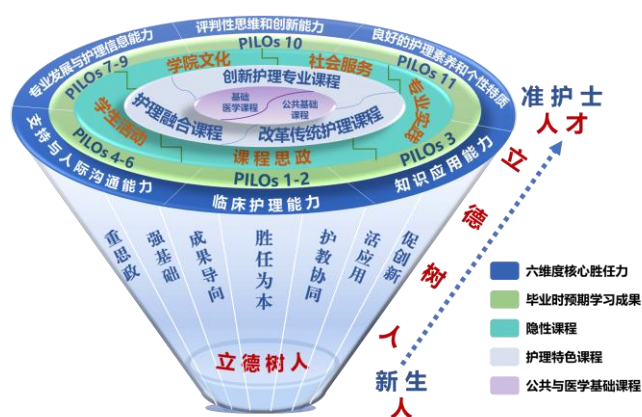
评判性思维和创新能力

专业发展与护理信息能力

良好的护理素养和个性特质

支持与人际沟通能力

知识应用能力

临床护理能力

PILOs 10

PILOs 7-9

PILOs 11

PILOs 4-6

PILOs 3

PILOs 1-2

学院文化

社会服务

学生活动

专业实践

课程思政

创新护理专业课程

护理融合课程

改革传统护理课程

基础医学课程

公共基础课程

重思政

强基础

成果导向

胜任为本

护教协同

活应用

促创新

立德树人

准护士人才

立德树人

新生人

六维度核心胜任力

毕业时预期学习成果

隐性课程

护理特色课程

公共与医学基础课程